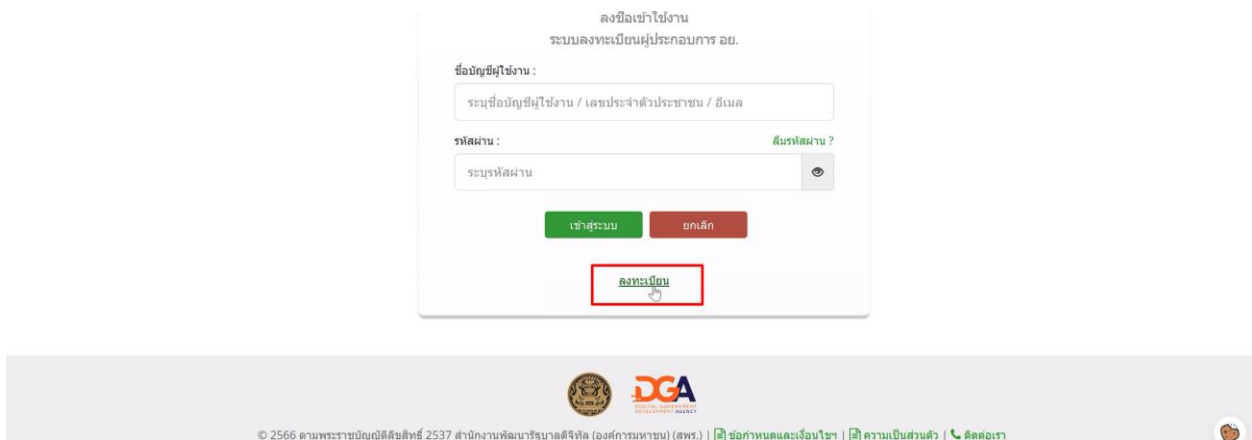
ลงชื่อเข้าใช้งาน
ระบบลงทะเบียนผู้ประกอบการ อย.

ชื่อบัญชีผู้ใช้งาน :

ระบุชื่อบัญชีผู้ใช้งาน / เลขประจำตัวประชาชน / อีเมล

รหัสผ่าน :

ลืมรหัสผ่าน ?

ระบุรหัสผ่าน

เข้าสู่ระบบ

ยกเลิก

ลงทะเบียน

DGA
DIGITAL GOVERNMENT DEVELOPMENT AGENCY

© 2566 ตามพระราชบัญญัติลิขสิทธิ์ 2537 สำนักงานพัฒนารัฐบาลดิจิทัล (องค์การมหาชน) (สพร.) | ข้อกำหนดและเงื่อนไขฯ | ความเป็นส่วนตัว | ติดต่อเรา